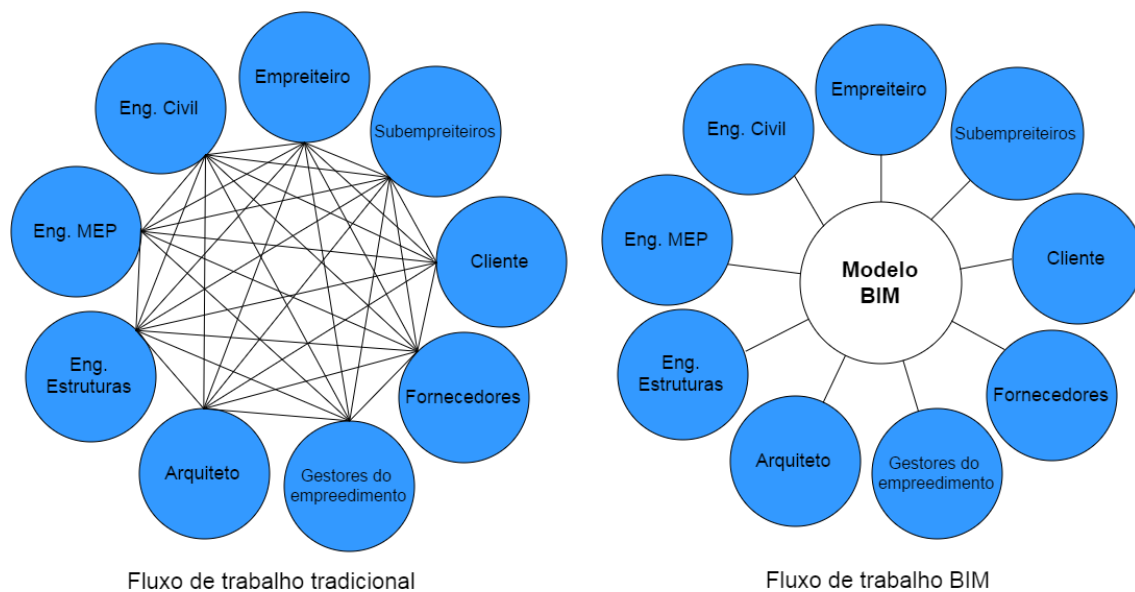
Empreiteiro
Eng. Civil
Subempreiteiros
Eng. MEP
Cliente
Eng. Estruturas
Fornecedores
Arquiteto
Gestores do empreedimento

Fluxo de trabalho tradicional

Empreiteiro
Eng. Civil
Subempreiteiros
Eng. MEP
Modelo BIM
Cliente
Eng. Estruturas
Fornecedores
Arquiteto
Gestores do empreedimento

Fluxo de trabalho BIM